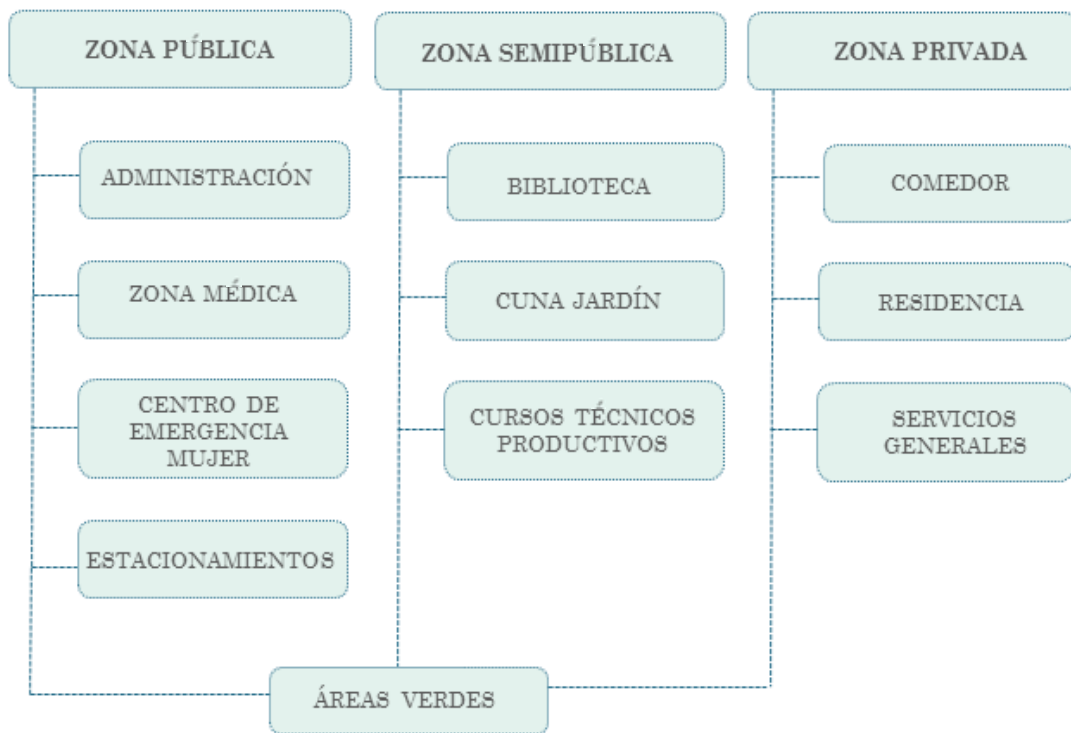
ZONA PÚBLICA

ADMINISTRACIÓN

ZONA MÉDICA

CENTRO DE EMERGENCIA MUJER

ESTACIONAMIENTOS

ZONA SEMIPÚBLICA

BIBLIOTECA

CUNA JARDÍN

CURSOS TÉCNICOS PRODUCTIVOS

ZONA PRIVADA

COMEDOR

RESIDENCIA

SERVICIOS GENERALES

ÁREAS VERDES